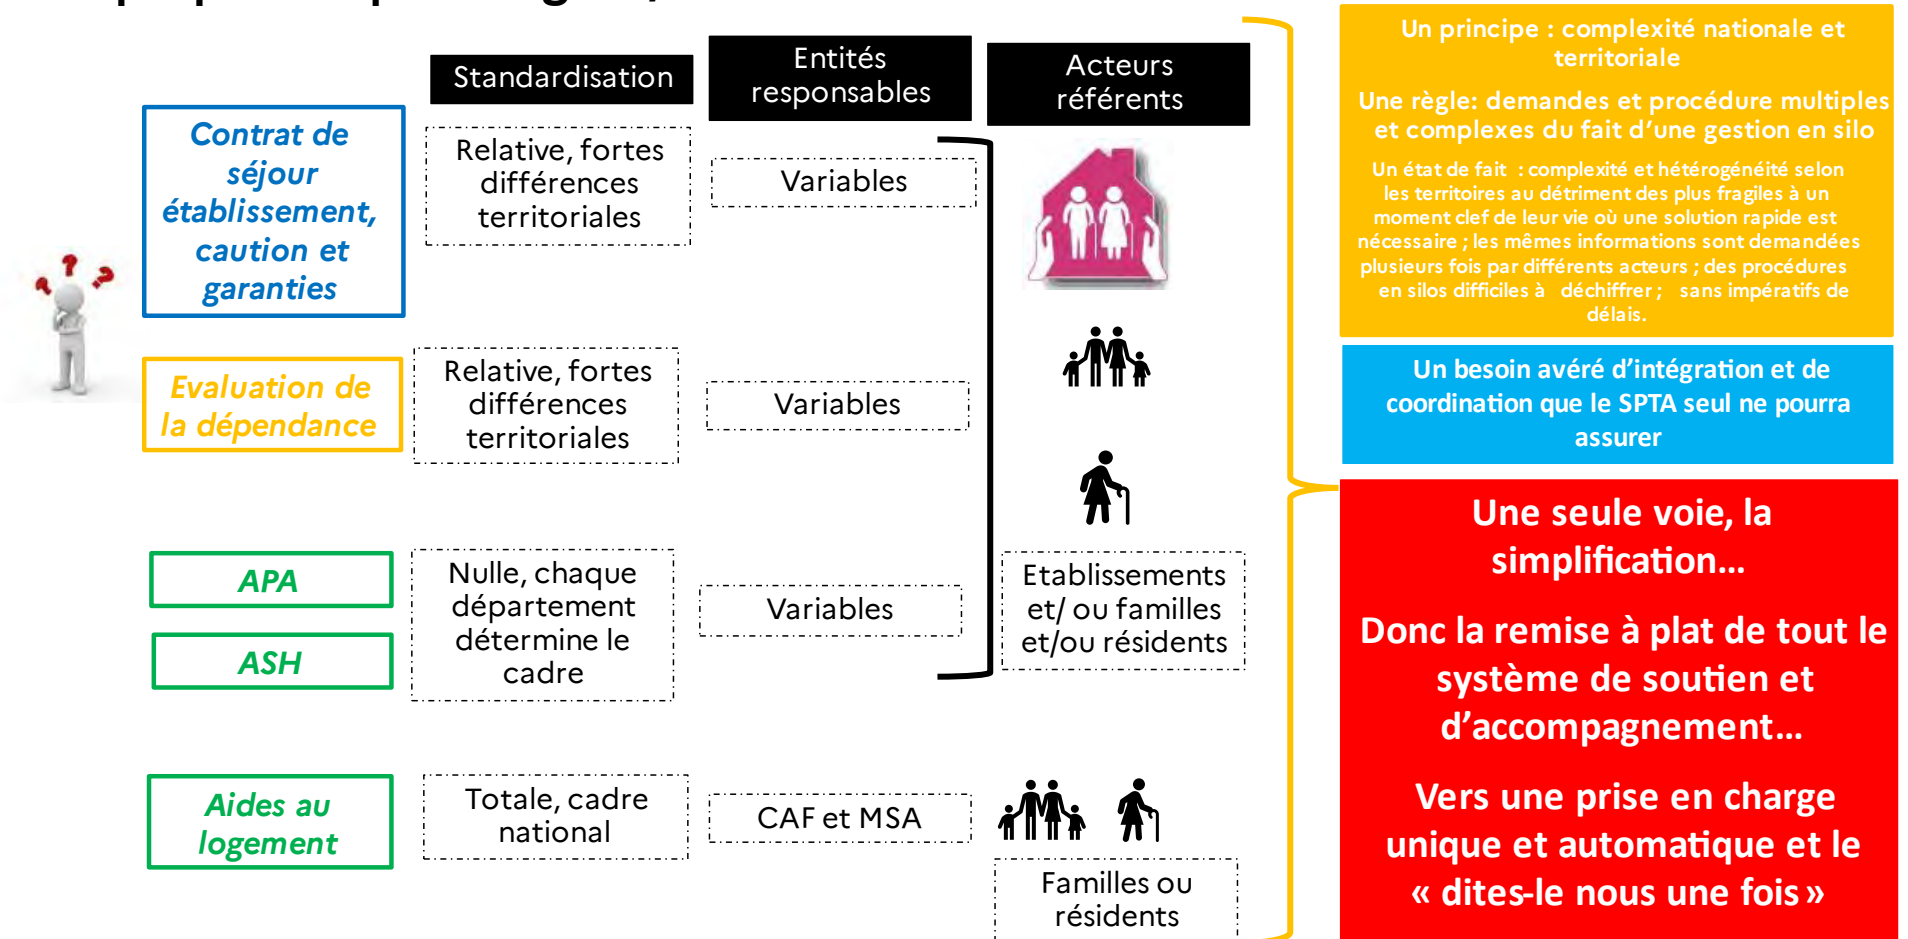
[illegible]

| | Standardisation | Entités responsables | Acteurs référents |
|---|---|---|---|
| Contrat de séjour établissement, caution et garanties | Relative, fortes différences territoriales | Variables | |
| Evaluation de la dépendance | Relative, fortes différences territoriales | Variables | |
| APA / ASH | Nulle, chaque département détermine le cadre | Variables | Etablissements et/ ou familles et/ou résidents |
| Aides au logement | Totale, cadre national | CAF et MSA | Familles ou résidents |

Un principe : complexité nationale et territoriale

Une règle: demandes et procédure multiples et complexes du fait d'une gestion en silo

Un état de fait : complexité et hétérogénéité selon les territoires au détriment des plus fragiles à un moment clef de leur vie où une solution rapide est nécessaire ; les mêmes informations sont demandées plusieurs fois par différents acteurs ; des procédures en silos difficiles à déchiffrer ; sans impératifs de délais.

Un besoin avéré d'intégration et de coordination que le SPTA seul ne pourra assurer

Une seule voie, la simplification…

Donc la remise à plat de tout le système de soutien et d'accompagnement…

Vers une prise en charge unique et automatique et le « dites-le nous une fois »